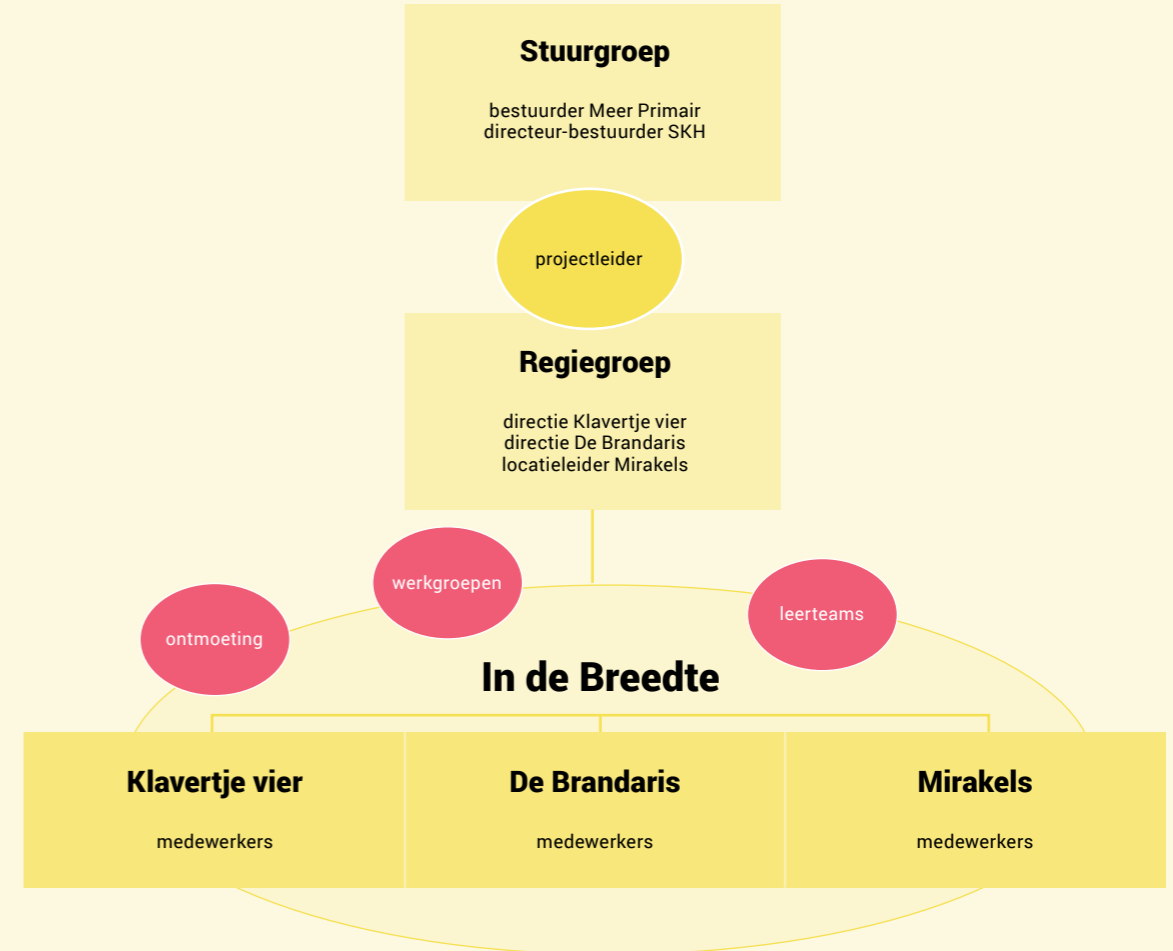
Stuurgroep

bestuurder Meer Primair
directeur-bestuurder SKH

projectleider

Regiegroep

directie Klavertje vier
directie De Brandaris
locatieleider Mirakels

werkgroepen

ontmoeting

leerteams

In de Breedte

Klavertje vier

medewerkers

De Brandaris

medewerkers

Mirakels

medewerkers